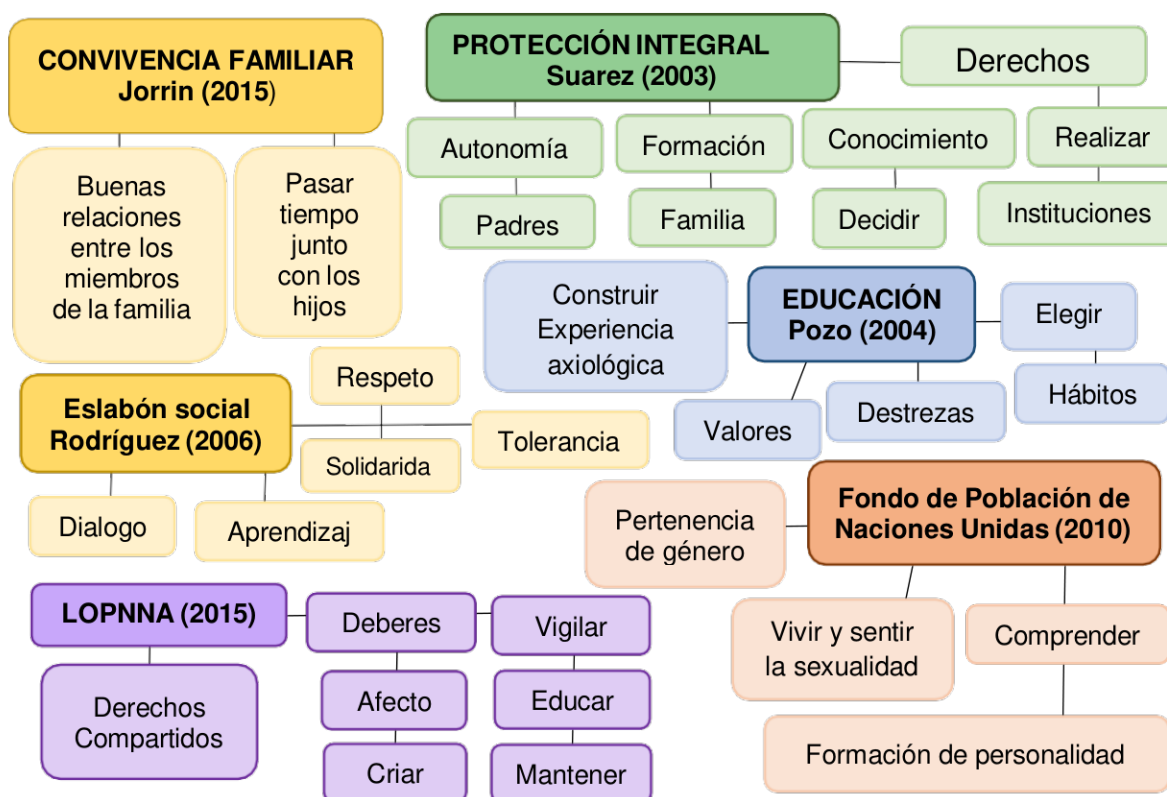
CONVIVENCIA FAMILIAR
Jorrin (2015)

Buenas relaciones entre los miembros de la familia

Pasar tiempo junto con los hijos

PROTECCIÓN INTEGRAL
Suarez (2003)

Derechos

Autonomía

Formación

Conocimiento

Realizar

Padres

Familia

Decidir

Instituciones

Construir Experiencia axiológica

EDUCACIÓN
Pozo (2004)

Elegir

Hábitos

Valores

Destrezas

Respeto

Eslabón social
Rodríguez (2006)

Tolerancia

Solidarida

Dialogo

Aprendizaj

Pertenencia de género

Fondo de Población de Naciones Unidas (2010)

Vivir y sentir la sexualidad

Comprender

Formación de personalidad

LOPNNA (2015)

Deberes

Vigilar

Derechos Compartidos

Afecto

Educar

Criar

Mantener